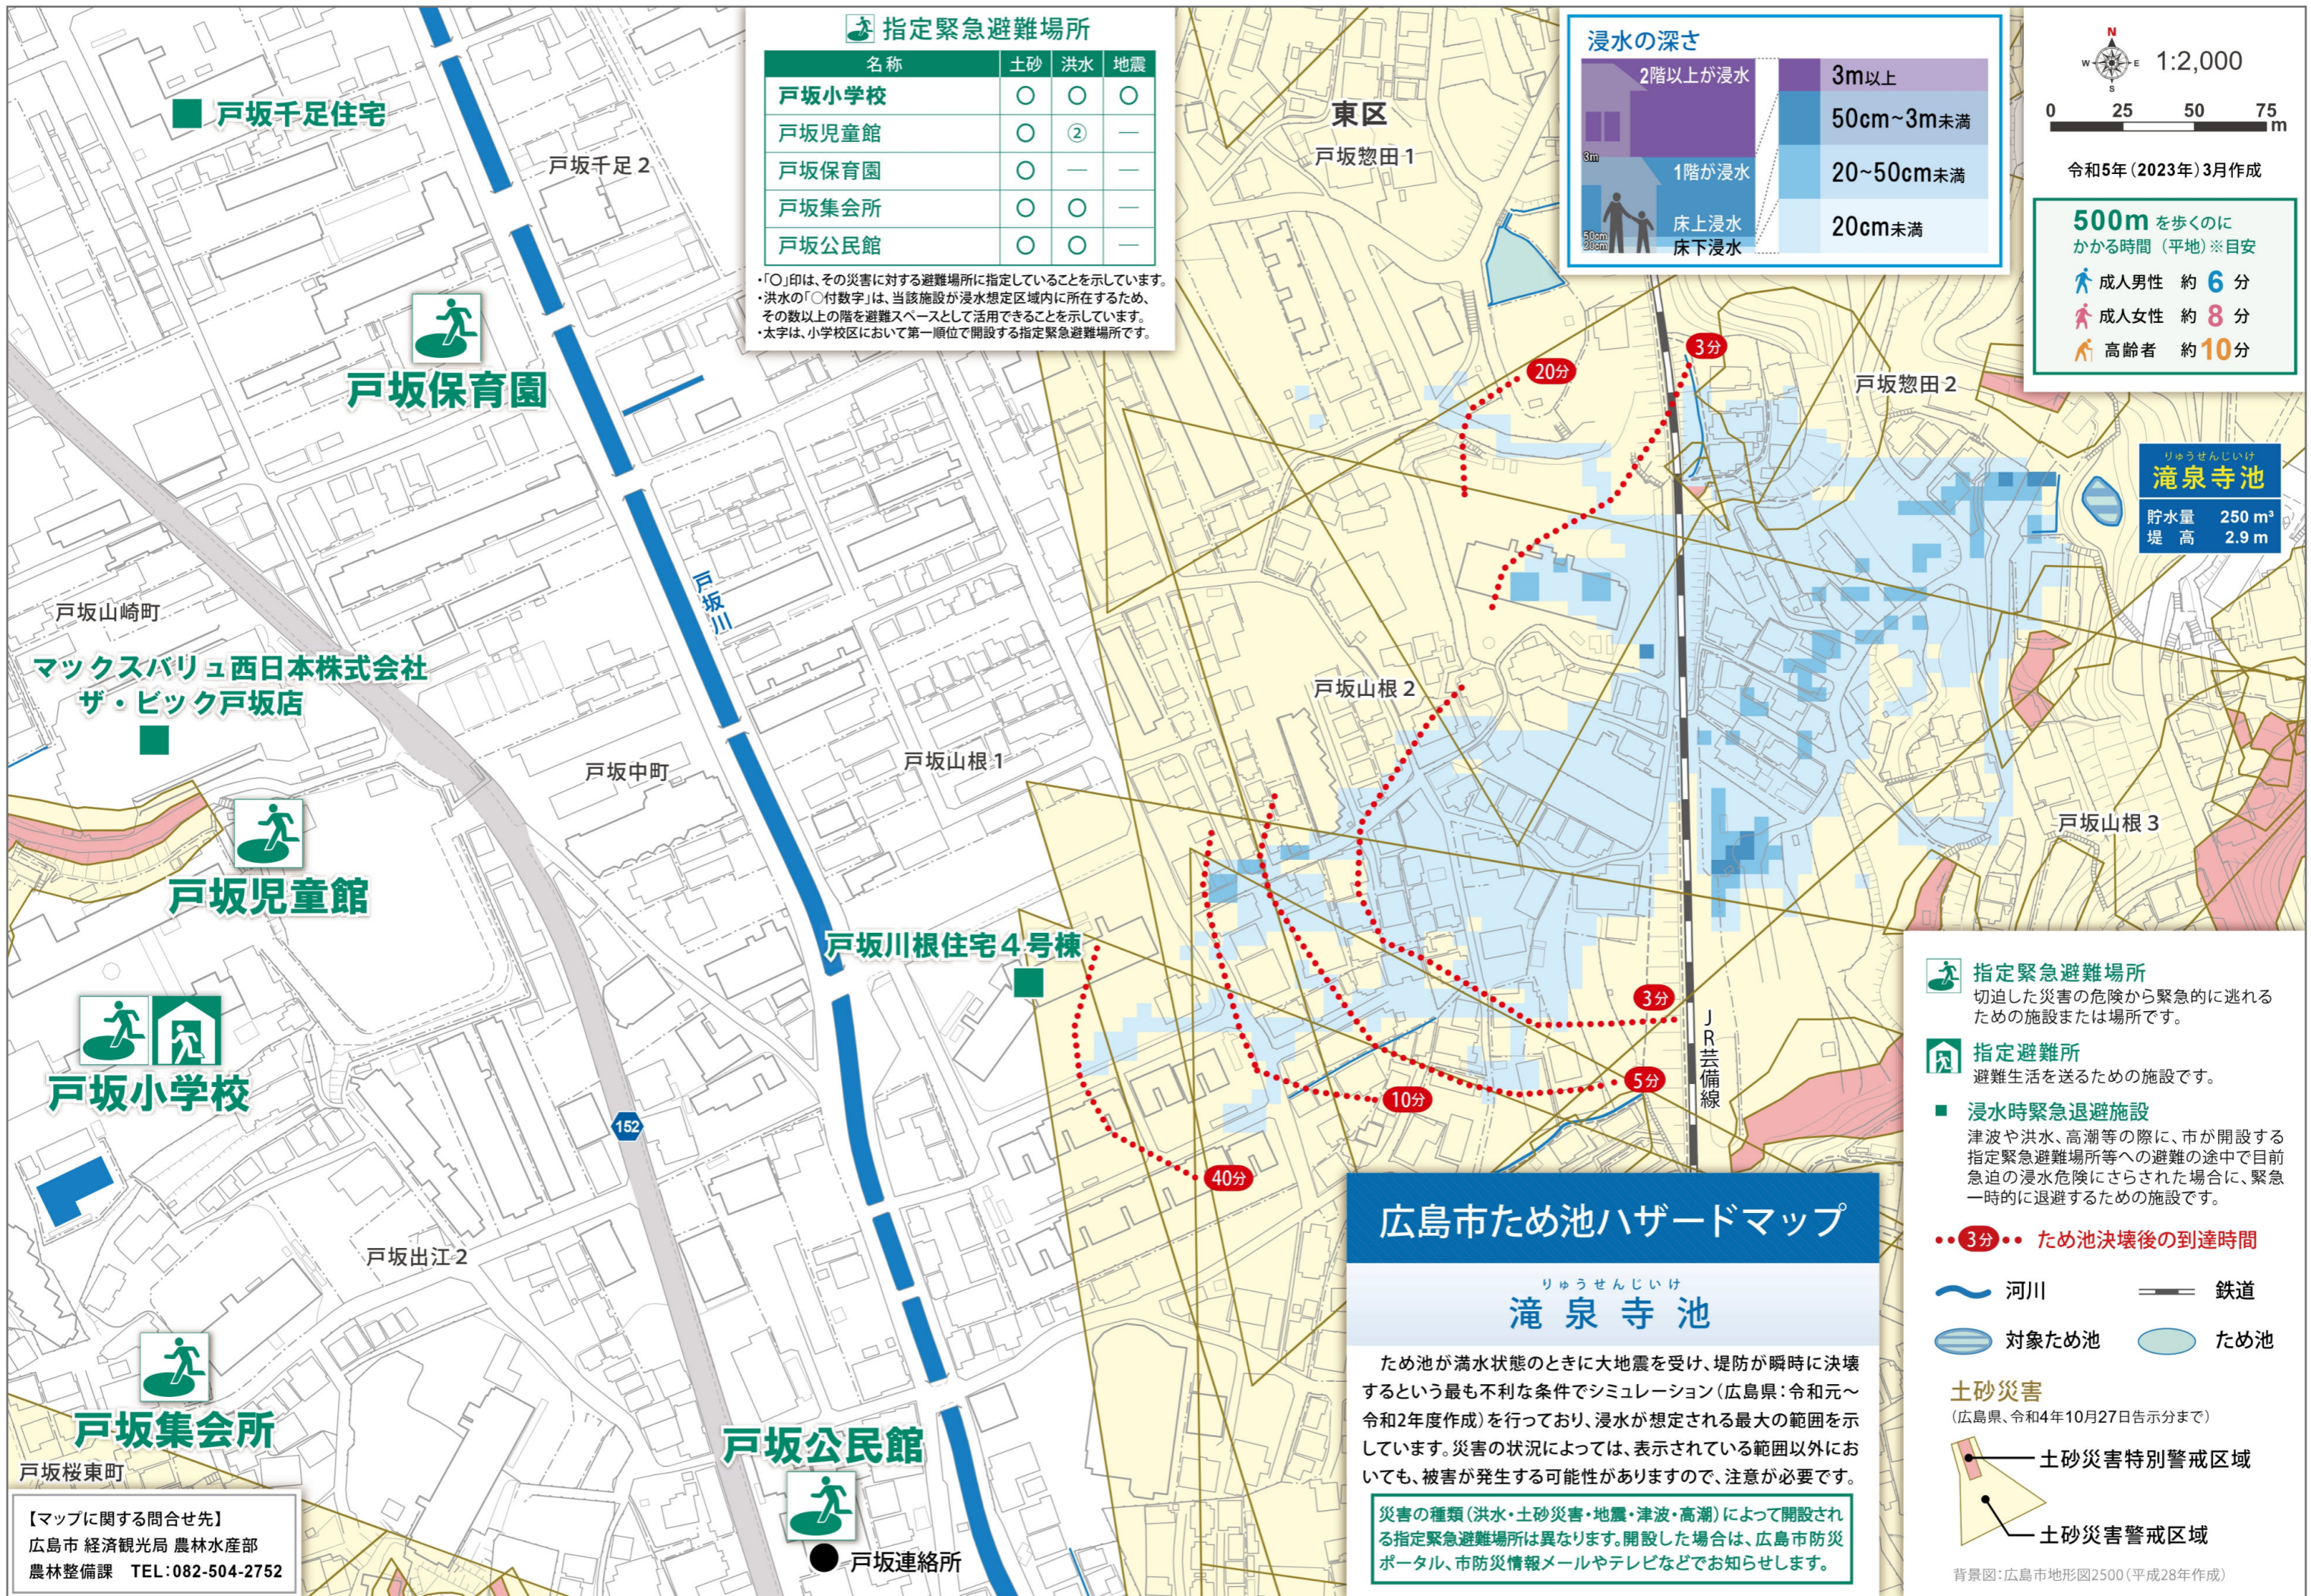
指定緊急避難場所

| 名称 | 土砂 | 洪水 | 地震 |
|---|---|---|---|
| 戸坂小学校 | ○ | ○ | ○ |
| 戸坂児童館 | ○ | ② | — |
| 戸坂保育園 | ○ | — | — |
| 戸坂集会所 | ○ | ○ | — |
| 戸坂公民館 | ○ | ○ | — |

・「○」印は、その災害に対する避難場所に指定していることを示しています。
・洪水の「○付数字」は、当該施設が浸水想定区域内に所在するため、その数以上の階を避難スペースとして活用できることを示しています。
・太字は、小学校区において第一順位で開設する指定緊急避難場所です。

浸水の深さ
2階以上が浸水 3m以上
50cm~3m未満
1階が浸水 20~50cm未満
床上浸水 20cm未満
床下浸水
3m 50cm 20cm

1:2,000
0 25 50 75 m
令和5年（2023年）3月作成

500m を歩くのにかかる時間（平地）※目安
成人男性 約 6 分
成人女性 約 8 分
高齢者 約 10 分

戸坂千足住宅
戸坂千足2
東区
戸坂惣田1
戸坂惣田2
戸坂保育園
戸坂山崎町
マックスバリュ西日本株式会社 ザ・ビック戸坂店
戸坂川
戸坂山根2
戸坂中町
戸坂山根1
戸坂児童館
戸坂川根住宅4号棟
戸坂山根3
戸坂小学校
152
戸坂出江2
戸坂集会所
戸坂桜東町
戸坂公民館
戸坂連絡所
JR芸備線
20分 3分 3分 5分 10分 40分

りゅうせんじいけ
滝泉寺池
貯水量 250 m³
堤 高 2.9 m

指定緊急避難場所
切迫した災害の危険から緊急的に逃れるための施設または場所です。
指定避難所
避難生活を送るための施設です。
浸水時緊急退避施設
津波や洪水、高潮等の際に、市が開設する指定緊急避難場所等への避難の途中で目前急迫の浸水危険にさらされた場合に、緊急一時的に退避するための施設です。
3分 ため池決壊後の到達時間
河川 鉄道
対象ため池 ため池
土砂災害
（広島県、令和4年10月27日告示分まで）
土砂災害特別警戒区域
土砂災害警戒区域
背景図：広島市地形図2500（平成28年作成）

広島市ため池ハザードマップ
りゅうせんじいけ
滝泉寺池

ため池が満水状態のときに大地震を受け、堤防が瞬時に決壊するという最も不利な条件でシミュレーション（広島県：令和元～令和2年度作成）を行っており、浸水が想定される最大の範囲を示しています。災害の状況によっては、表示されている範囲以外においても、被害が発生する可能性がありますので、注意が必要です。

災害の種類（洪水・土砂災害・地震・津波・高潮）によって開設される指定緊急避難場所は異なります。開設した場合は、広島市防災ポータル、市防災情報メールやテレビなどでお知らせします。

【マップに関する問合せ先】
広島市 経済観光局 農林水産部
農林整備課 TEL：082-504-2752